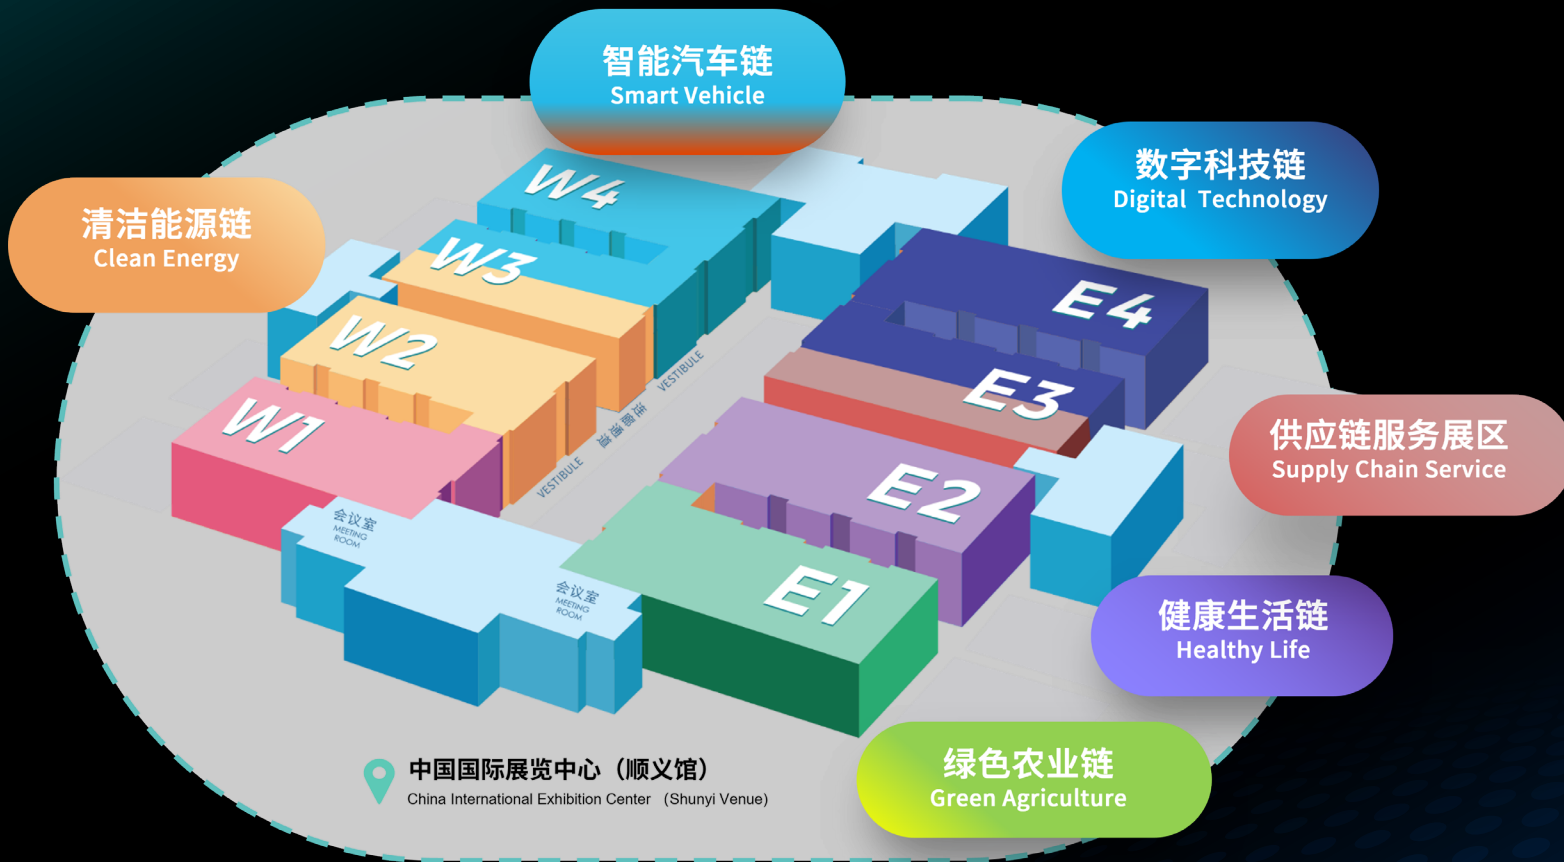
智能汽车链
Smart Vehicle

清洁能源链
Clean Energy

数字科技链
Digital Technology

W4
W3
W2
W1

E4
E3
E2
E1

VESTIBULE
连廊通道
VESTIBULE

会议室
MEETING ROOM

会议室
MEETING ROOM

供应链服务展区
Supply Chain Service

健康生活链
Healthy Life

绿色农业链
Green Agriculture

中国国际展览中心（顺义馆）
China International Exhibition Center （Shunyi Venue）